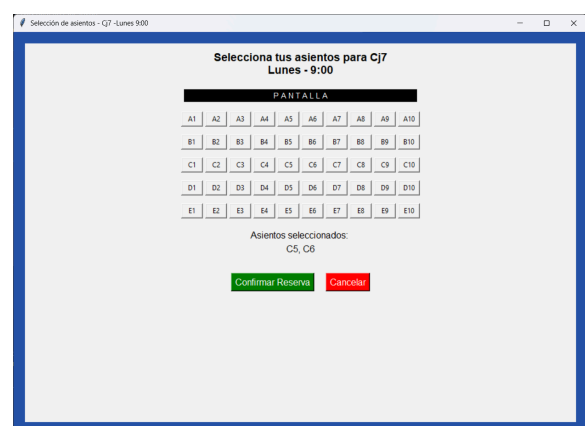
Selección de asientos - Cj7 -Lunes 9:00

Selecciona tus asientos para Cj7
Lunes - 9:00

PANTALLA

A1 A2 A3 A4 A5 A6 A7 A8 A9 A10

B1 B2 B3 B4 B5 B6 B7 B8 B9 B10

C1 C2 C3 C4 C5 C6 C7 C8 C9 C10

D1 D2 D3 D4 D5 D6 D7 D8 D9 D10

E1 E2 E3 E4 E5 E6 E7 E8 E9 E10

Asientos seleccionados:
C5, C6

Confirmar Reserva Cancelar